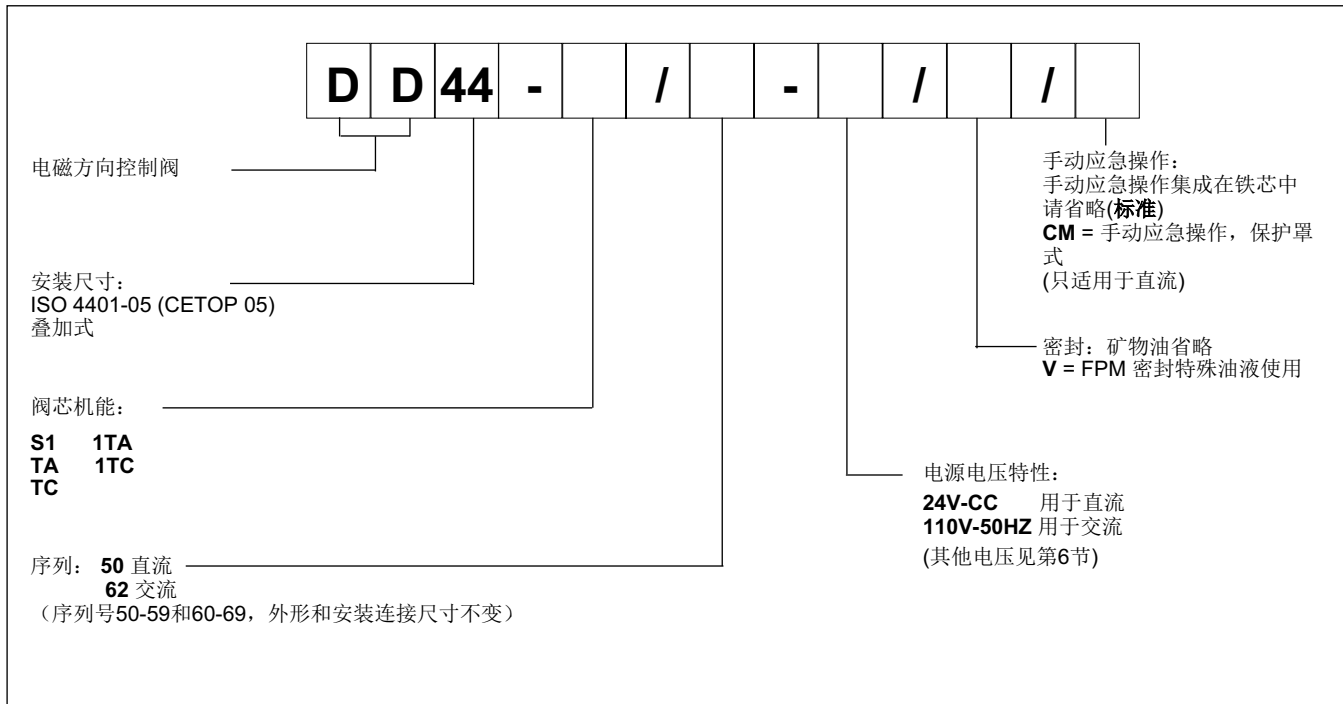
| D | D | 44 | - |  | / |  | - |  | / |  | / |  |
|---|---|---|---|---|---|---|---|---|---|---|---|---|

电磁方向控制阀

安装尺寸：
ISO 4401-05 (CETOP 05)
叠加式

阀芯机能：

**S1** **1TA**
**TA** **1TC**
**TC**

序列： **50** 直流
**62** 交流
（序列号50-59和60-69，外形和安装连接尺寸不变）

手动应急操作：
手动应急操作集成在铁芯中
请省略(**标准**)
**CM** = 手动应急操作，保护罩式
(只适用于直流)

密封：矿物油省略
**V** = FPM 密封特殊油液使用

电源电压特性：
**24V-CC** 用于直流
**110V-50HZ** 用于交流
(其他电压见第**6**节)